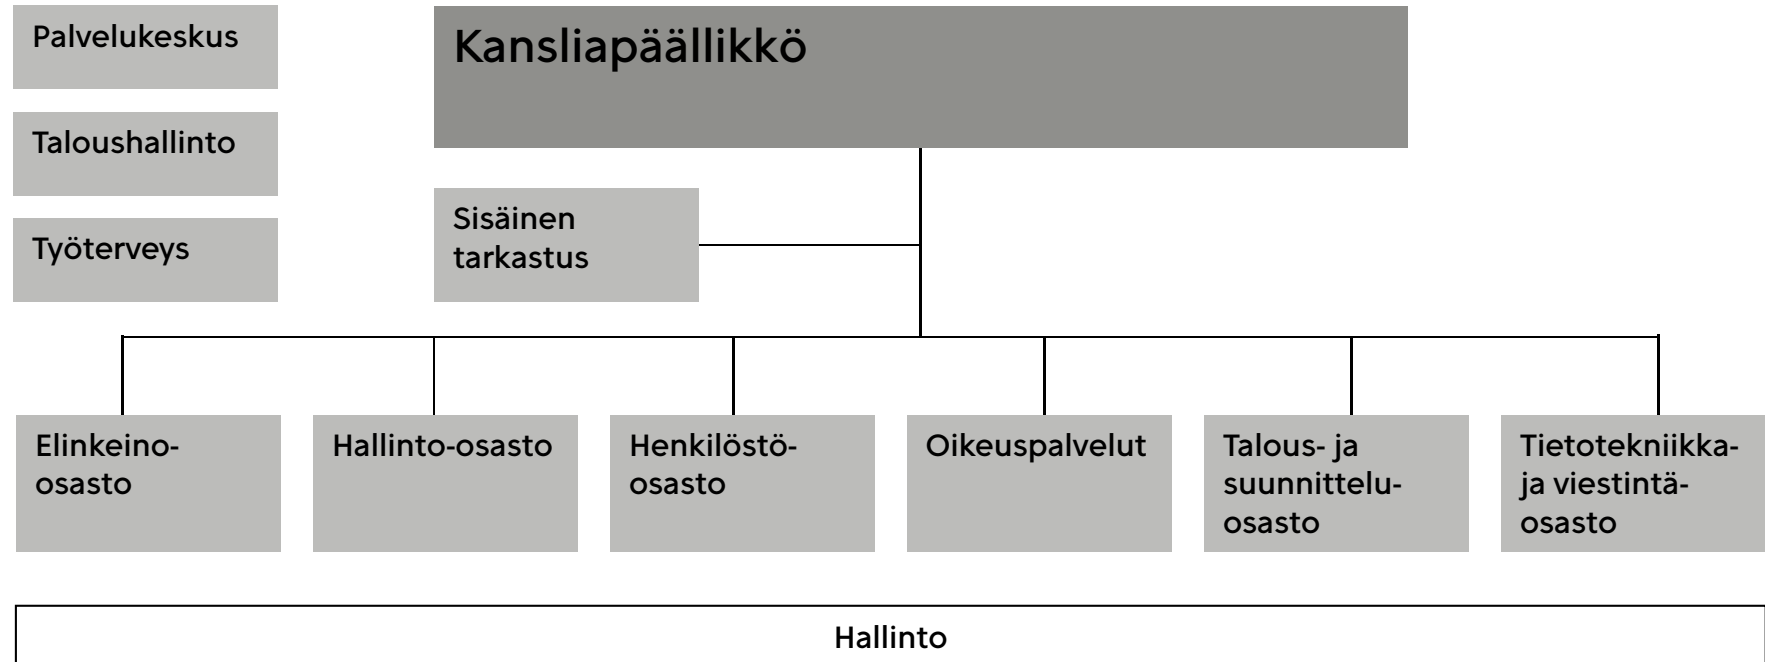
Palvelukeskus

Taloushallinto

Työterveys

Kansliapäällikkö

Sisäinen tarkastus

Elinkeino-osasto

Hallinto-osasto

Henkilöstö-osasto

Oikeuspalvelut

Talous- ja suunnittelu-osasto

Tietotekniikka- ja viestintä-osasto

Hallinto